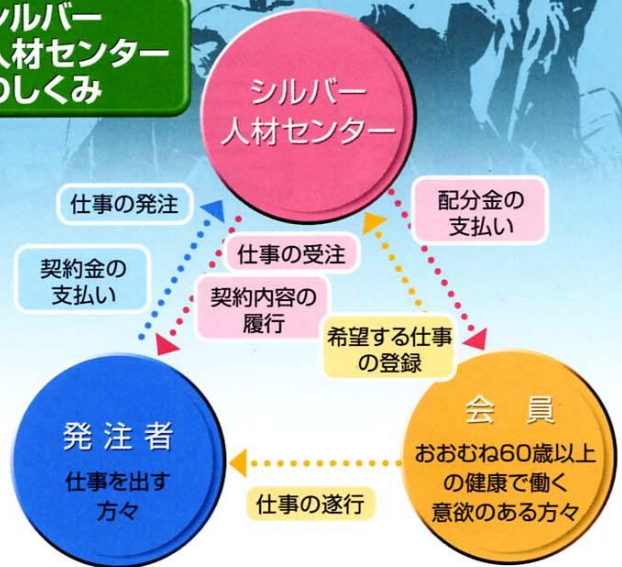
シルバー
人材センター
のしくみ

シルバー
人材センター

仕事の発注

配分金の
支払い

仕事の受注

契約金の
支払い

契約内容の
履行

希望する仕事
の登録

発注者
仕事を出す
方々

会員
おおむね60歳以上
の健康で働く
意欲のある方々

仕事の遂行